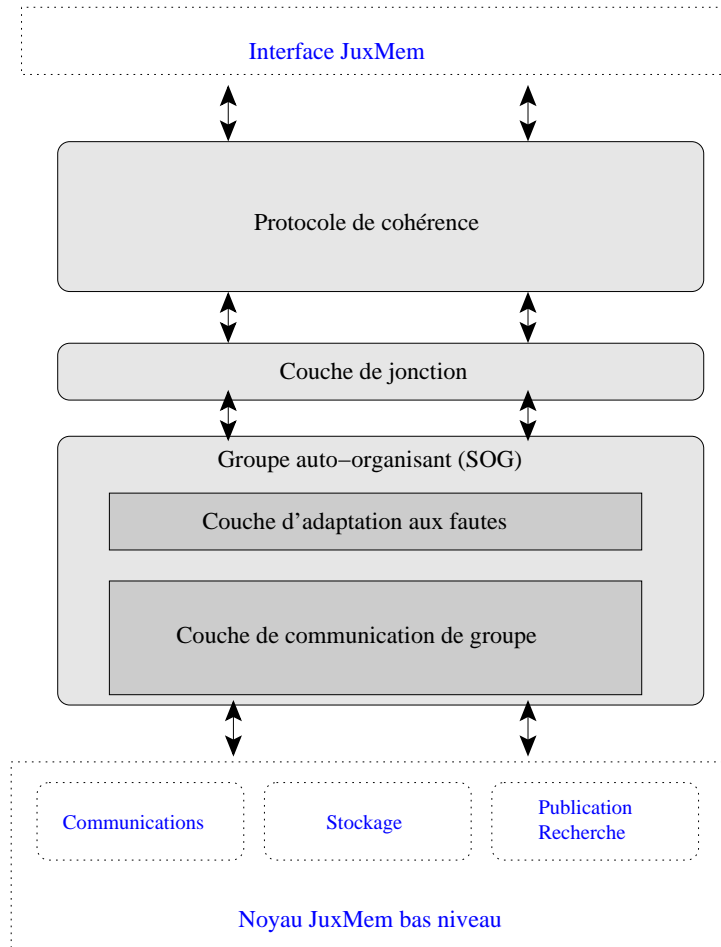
Interface JuxMem

Protocole de cohérence

Couche de jonction

Groupe auto−organisant (SOG)

Couche d’adaptation aux fautes

Couche de communication de groupe

Communications

Stockage

Publication
Recherche

Noyau JuxMem bas niveau